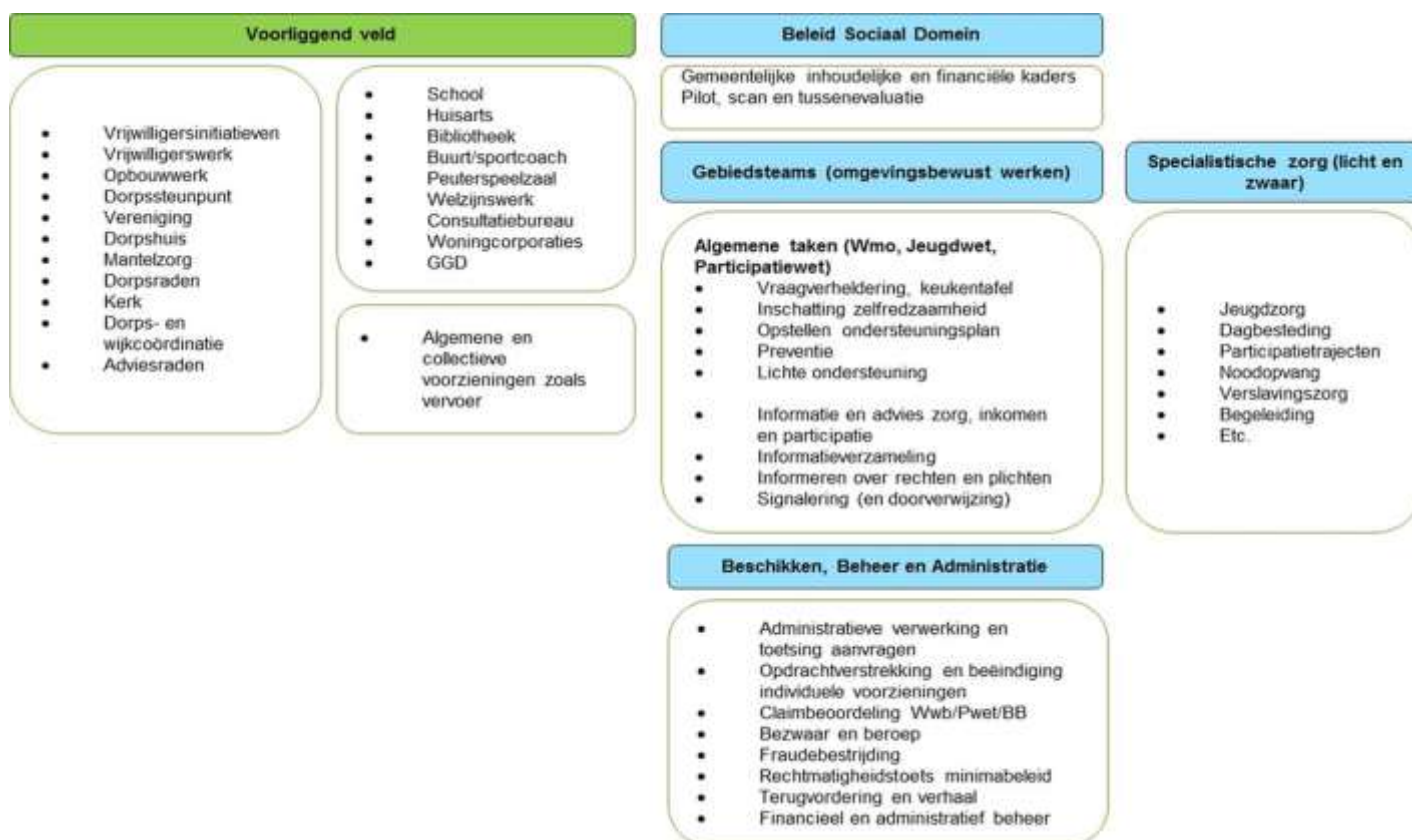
Voorliggend veld

- Vrijwilligersinitiatieven
- Vrijwilligerswerk
- Opbouwwerk
- Dorpssteunpunt
- Vereniging
- Dorpshuis
- Mantelzorg
- Dorpsraden
- Kerk
- Dorps- en wijkcoördinatie
- Adviesraden

- School
- Huisarts
- Bibliotheek
- Buurt/sportcoach
- Peuterspeelzaal
- Welzijnswerk
- Consultatiebureau
- Woningcorporaties
- GGD

- Algemene en collectieve voorzieningen zoals vervoer

Beleid Sociaal Domein

Gemeentelijke inhoudelijke en financiële kaders
Pilot, scan en tussenevaluatie

Gebiedsteams (omgevingsbewust werken)

Algemene taken (Wmo, Jeugdwet, Participatiewet)
- Vraagverheldering, keukentafel
- Inschatting zelfredzaamheid
- Opstellen ondersteuningsplan
- Preventie
- Lichte ondersteuning

- Informatie en advies zorg, inkomen en participatie
- Informatieverzameling
- Informeren over rechten en plichten
- Signalering (en doorverwijzing)

Beschikken, Beheer en Administratie

- Administratieve verwerking en toetsing aanvragen
- Opdrachtverstrekking en beëindiging individuele voorzieningen
- Claimbeoordeling Wwb/Pwet/BB
- Bezwaar en beroep
- Fraudebestrijding
- Rechtmatigheidstoets minimabeleid
- Terugvordering en verhaal
- Financieel en administratief beheer

Specialistische zorg (licht en zwaar)

- Jeugdzorg
- Dagbesteding
- Participatietrajecten
- Noodopvang
- Verslavingszorg
- Begeleiding
- Etc.